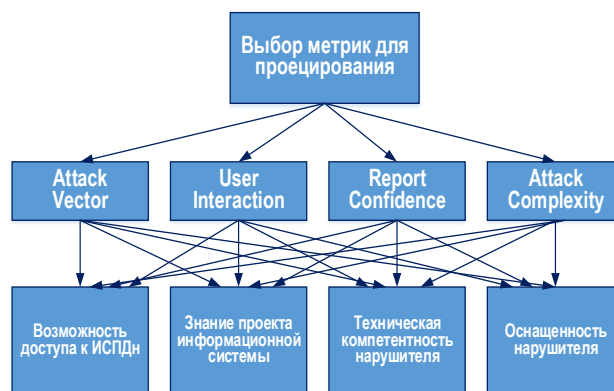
Выбор метрик для проецирования

Attack Vector

User Interaction

Report Confidence

Attack Complexity

Возможность доступа к ИСПДн

Знание проекта информационной системы

Техническая компетентность нарушителя

Оснащенность нарушителя